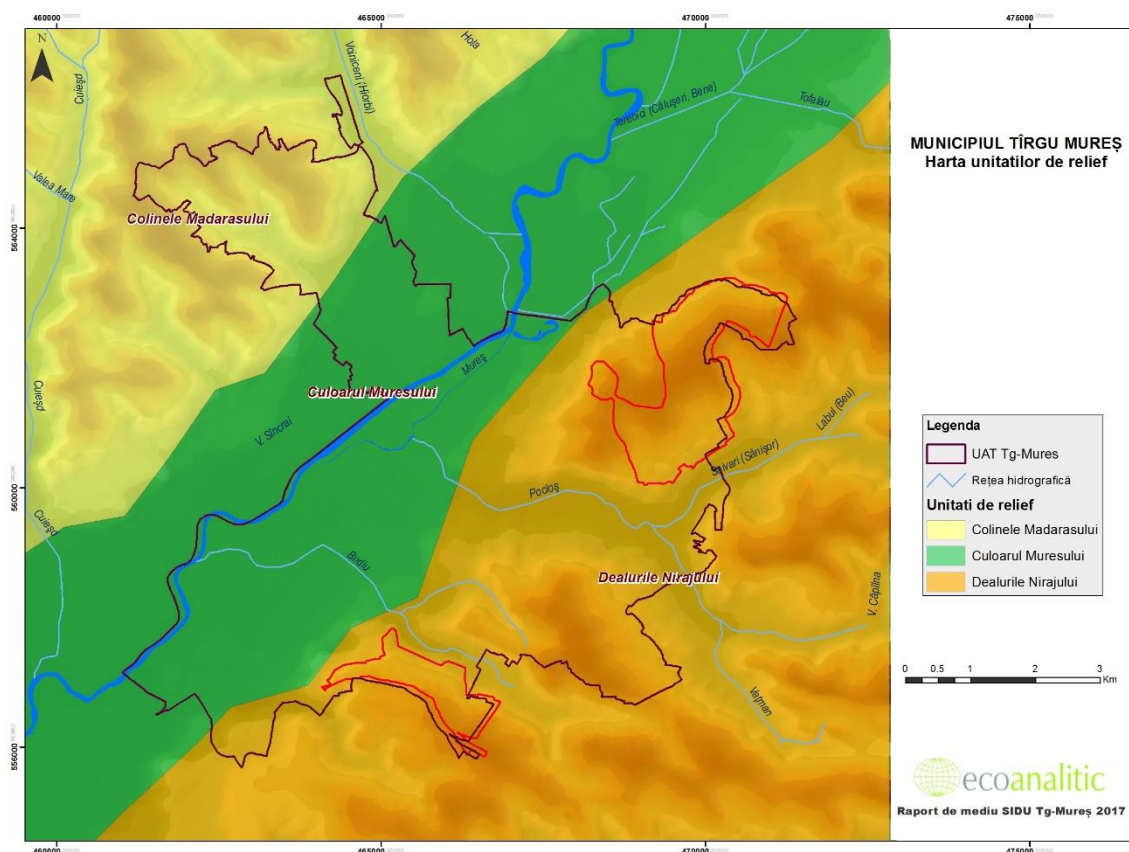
460000 465000 470000 475000

N

Cuieșd

Vădăceni (Hiorbi)

Hola

Terebici (Călușen, Bene)

Tofalău

Valea Mare

Colinele Madarasului

564000

MUNICIPIUL TÎRGU MUREȘ
Harta unitatilor de relief

Mureș

Culoarul Muresului

Cuieșd

V. Sincrai

Labul (Beu)

Legenda

UAT Tg-Mures

Rețea hidrografică

Unitati de relief

Colinele Madarasului

Culoarul Muresului

Dealurile Nirajului

Sălvari (Sânigor)

560000

Podoș

Cuieșd

Budiu

Dealurile Nirajului

V. Căpîlna

0 0.5 1 2 3 Km

Vețman

556000

ecoanalitic

Raport de mediu SIDU Tg-Mureș 2017

460000 465000 470000 475000